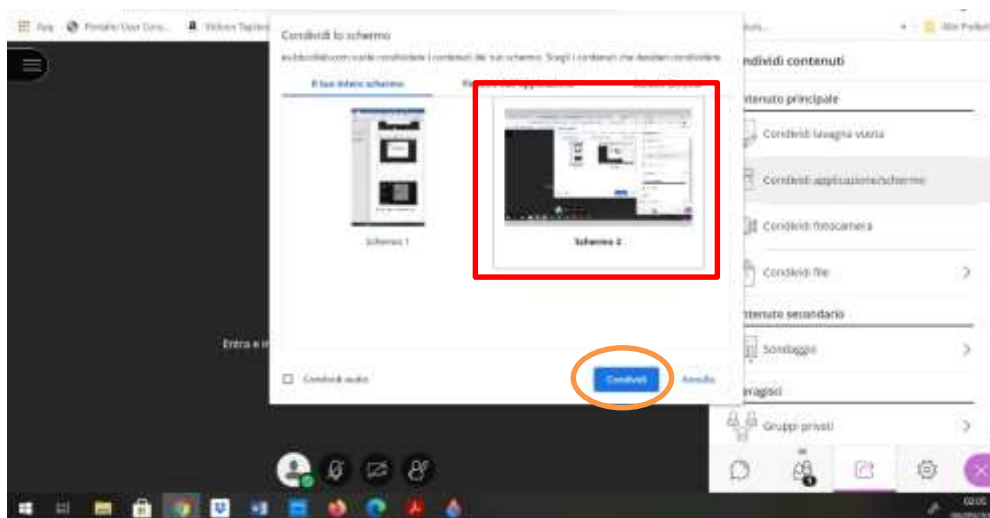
App  Portale User Conv...  Yellow Tagliere...  ...tuts...  Altri Preferiti

Condividi lo schermo

eu.bbcollab.com vuole condividere i contenuti del tuo schermo. Scegli i contenuti che desideri condividere.

Il tuo intero schermo  Finestra dell'applicazione  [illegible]

Schermo 1  Schermo 2

Condividi audio

Condividi  Annulla

Entra e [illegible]

ndividi contenuti

ntenuto principale

Condividi lavagna vuota

Condividi applicazione/schermo

Condividi fotocamera

Condividi file

ntenuto secondario

Sondaggio

eragisci

Gruppi privati

02:05